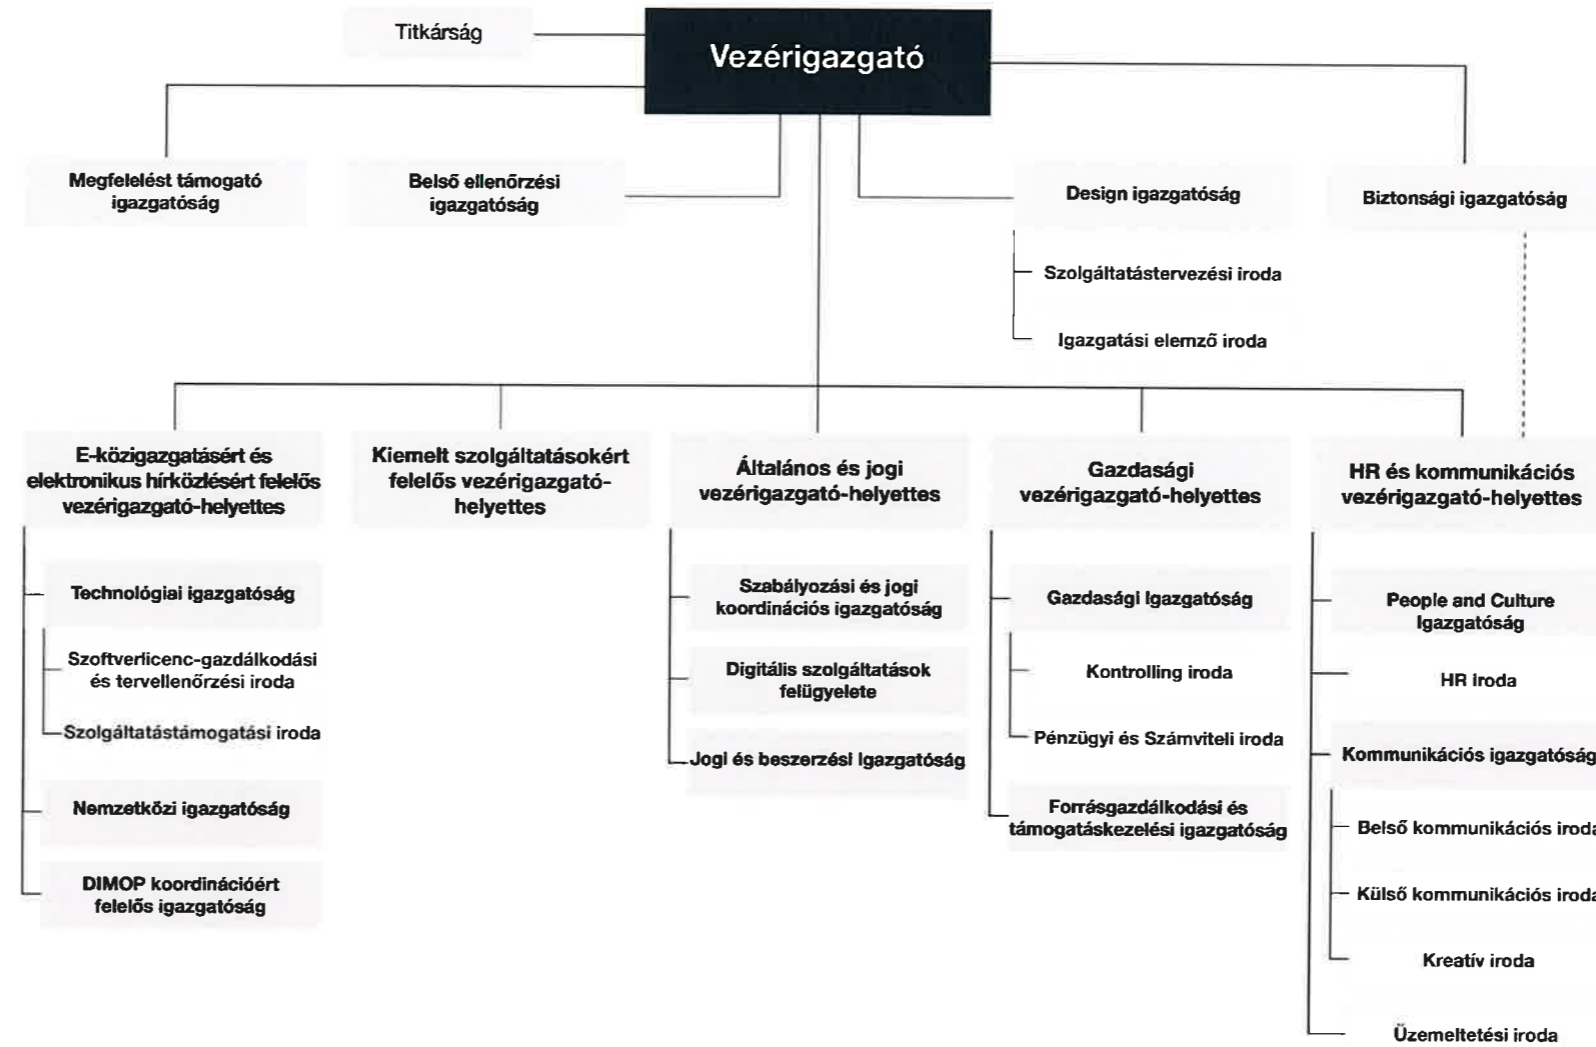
Titkárság

Vezérigazgató

Megfelelést támogató igazgatóság

Belső ellenőrzési igazgatóság

Design igazgatóság

Szolgáltatástervezési iroda

Igazgatási elemző iroda

Biztonsági igazgatóság

E-közigazgatásért és elektronikus hírközlésért felelős vezérigazgató-helyettes

Technológiai igazgatóság

Szoftverlicenc-gazdálkodási és tervellenőrzési iroda

Szolgáltatástámogatási iroda

Nemzetközi igazgatóság

DIMOP koordinációért felelős igazgatóság

Kiemelt szolgáltatásokért felelős vezérigazgató-helyettes

Általános és jogi vezérigazgató-helyettes

Szabályozási és jogi koordinációs igazgatóság

Digitális szolgáltatások felügyelete

Jogi és beszerzési igazgatóság

Gazdasági vezérigazgató-helyettes

Gazdasági igazgatóság

Kontrolling iroda

Pénzügyi és Számviteli iroda

Forrásgazdálkodási és támogatáskezelési igazgatóság

HR és kommunikációs vezérigazgató-helyettes

People and Culture Igazgatóság

HR iroda

Kommunikációs igazgatóság

Belső kommunikációs iroda

Külső kommunikációs iroda

Kreatív iroda

Üzemeltetési iroda